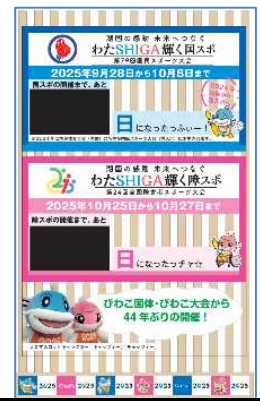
湖国の感動 未来へつなぐ
わたSHIGA輝く国スポ
第79回国民スポーツ大会
2025年9月28日から10月8日まで
国スポの開催まで、あと
日になったっふぃー！

湖国の感動 未来へつなぐ
わたSHIGA輝く障スポ
第24回全国障害者スポーツ大会
2025年10月25日から10月27日まで
障スポの開催まで、あと
日になったッチャ☆

びわこ国体・びわこ大会から
44年ぶりの開催！

2025 2025 2025 2025 2025